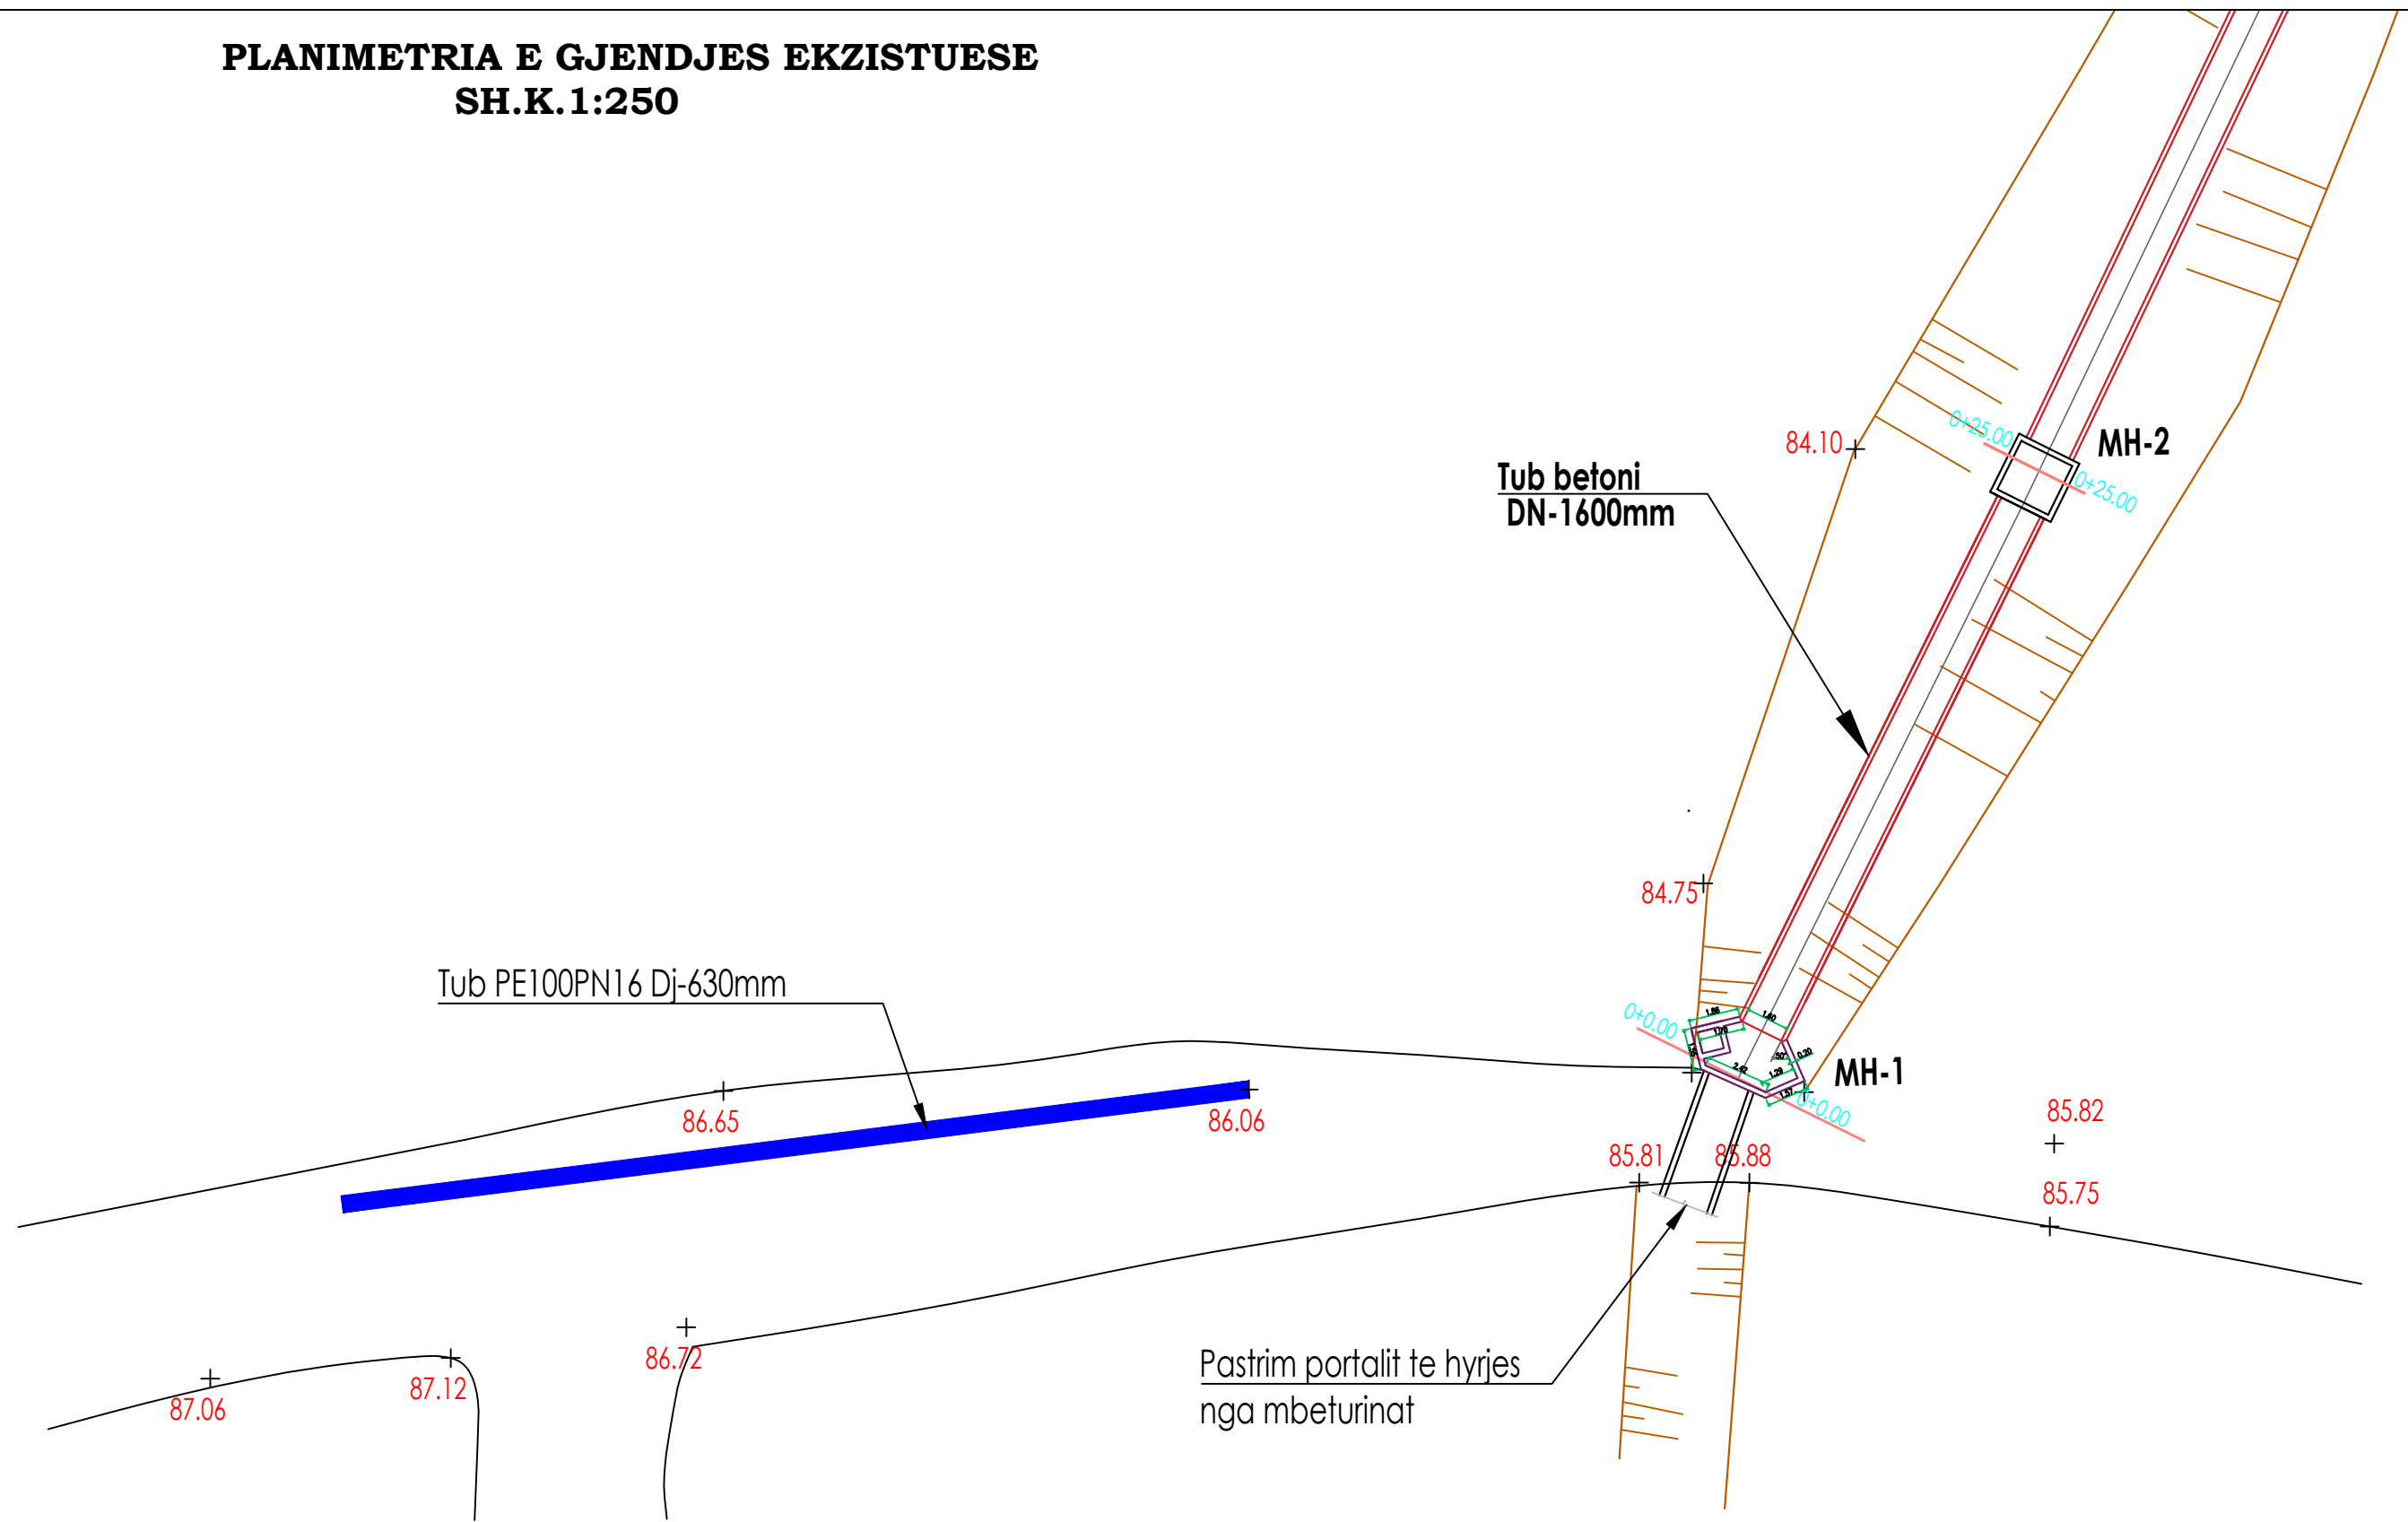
PLANIMETRIA E GJENDJES EKZISTUESE
SH.K.1:250

84.10

0+25.00

MH-2

0+25.00

Tub betoni
DN-1600mm

84.75

Tub PE100PN16 Dj-630mm

0+0.00

MH-1

0+0.00

86.65

86.06

85.81

85.88

85.82

85.75

Pastrim portalit te hyrjes
nga mbeturinat

86.72

87.12

87.06